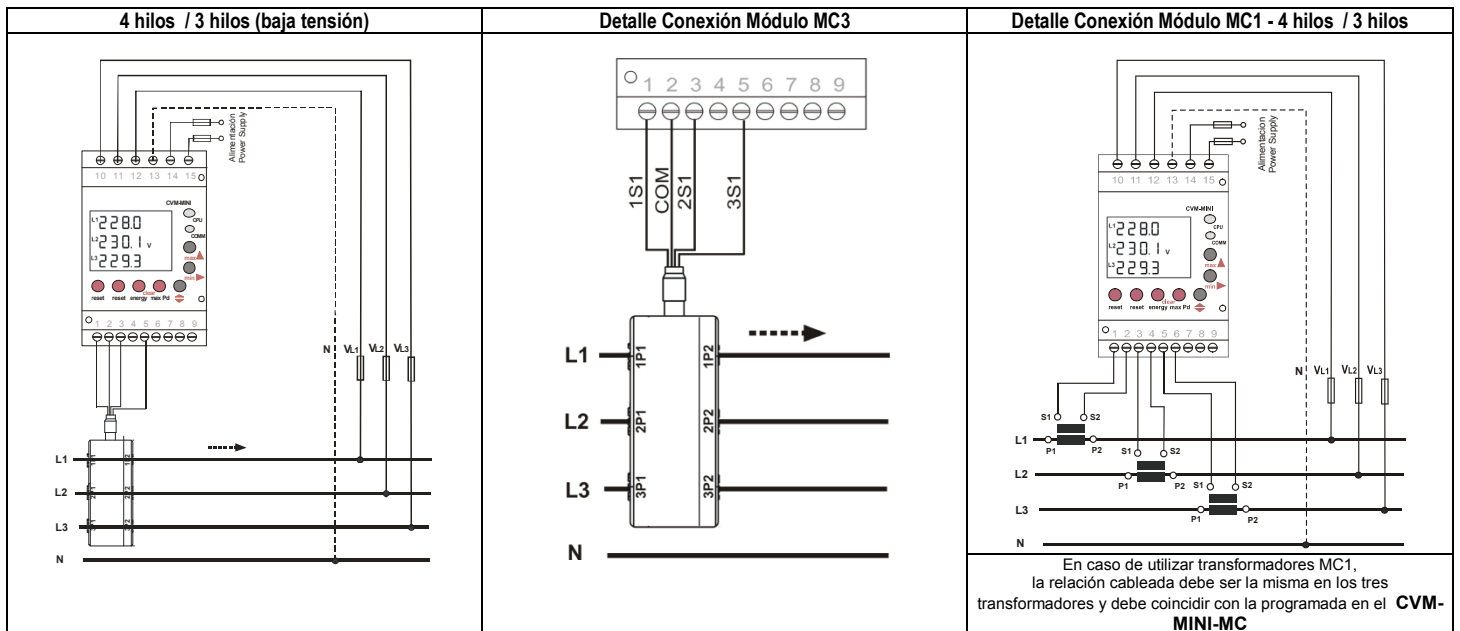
| 4 hilos / 3 hilos (baja tensión) | Detalle Conexión Módulo MC3 | Detalle Conexión Módulo MC1 - 4 hilos / 3 hilos |
|---|---|---|
| | | |

Alimentación
Power Supply

10 11 12 13 14 15

CVM-MINI

CPU

COMM

L1 228.0

L2 230.1 V

L3 229.3

max

min

reset reset energy clear max Pd

1 2 3 4 5 6 7 8 9

N VL1 VL2 VL3

L1

L2

L3

N

1 2 3 4 5 6 7 8 9

1S1 COM 2S1 3S1

L1 1P1 1P2

L2 2P1 2P2

L3 3P1 3P2

N

Alimentación
Power Supply

10 11 12 13 14 15

CVM-MINI

CPU

COMM

L1 228.0

L2 230.1 V

L3 229.3

max

min

reset reset energy clear max Pd

1 2 3 4 5 6 7 8 9

N VL1 VL2 VL3

S1 S2

L1 P1 P2

S1 S2

L2 P1 P2 S1 S2

L3 P1 P2

N

En caso de utilizar transformadores MC1, la relación cableada debe ser la misma en los tres transformadores y debe coincidir con la programada en el **CVM-MINI-MC**